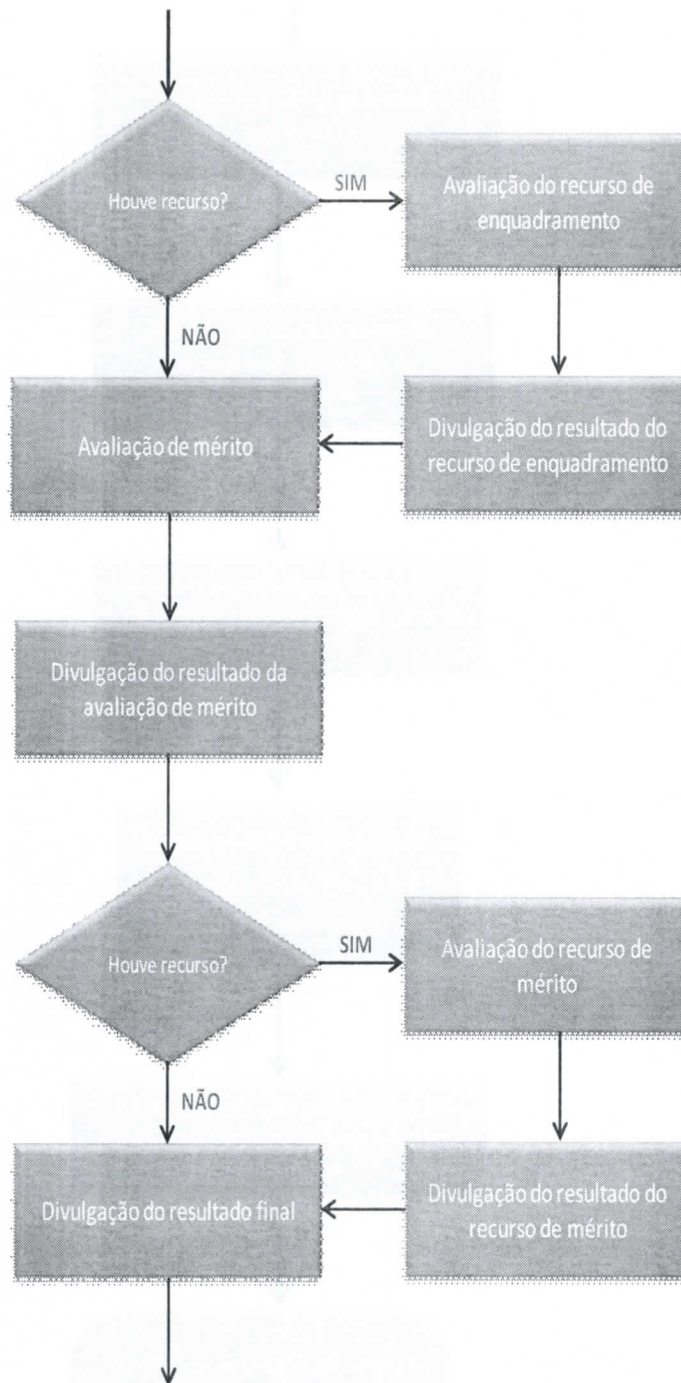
Houve recurso?

SIM

Avaliação do recurso de enquadramento

NÃO

Avaliação de mérito

Divulgação do resultado do recurso de enquadramento

Divulgação do resultado da avaliação de mérito

Houve recurso?

SIM

Avaliação do recurso de mérito

NÃO

Divulgação do resultado final

Divulgação do resultado do recurso de mérito